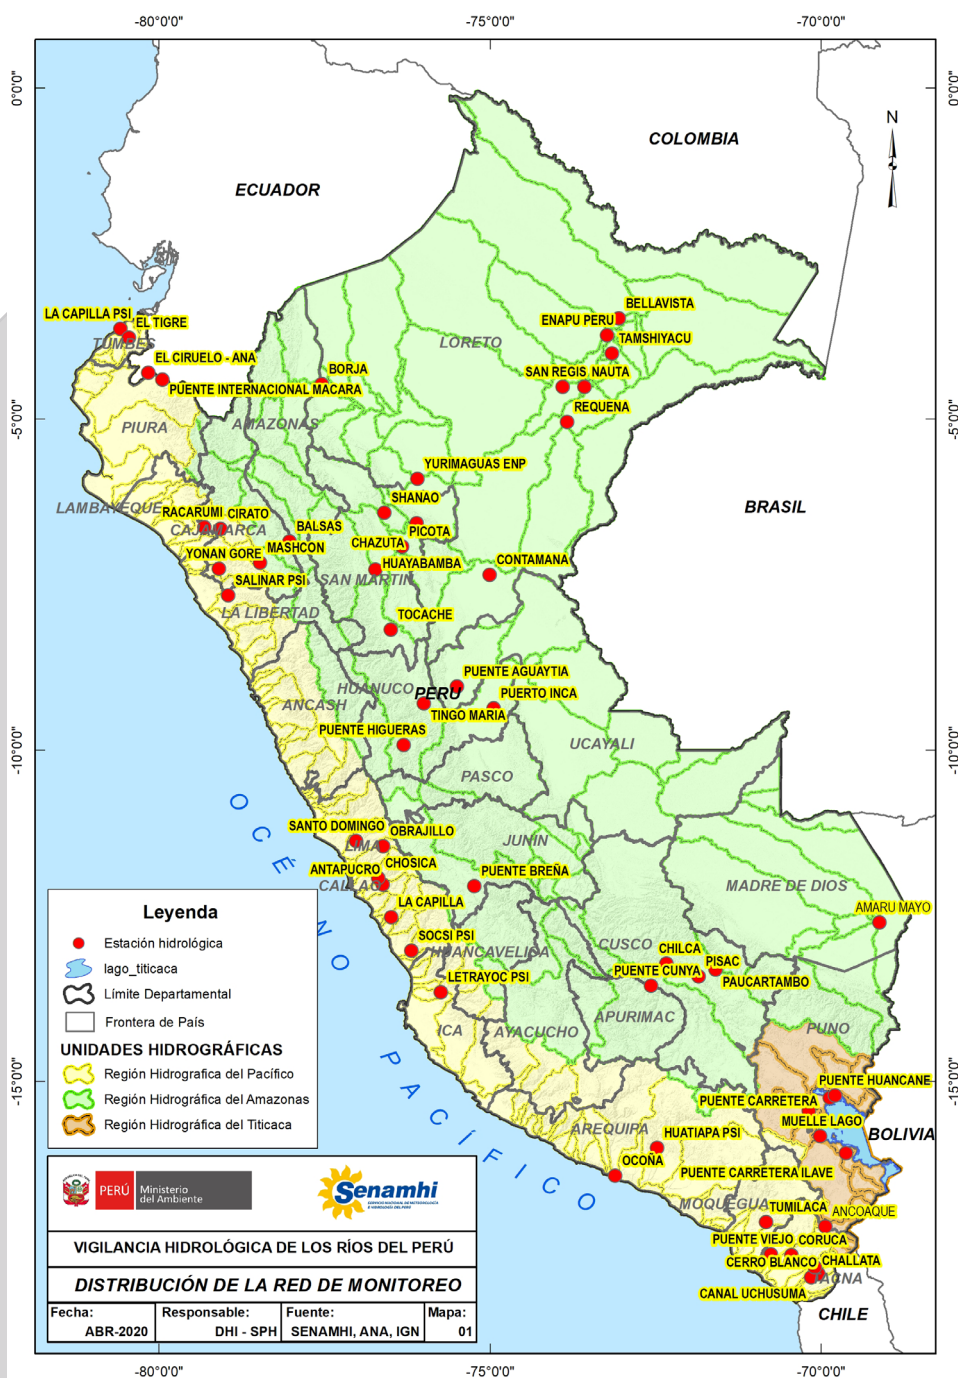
-80°0'0"
-75°0'0"
-70°0'0"

0°0'0"
0°0'0"
-5°0'0"
-5°0'0"
-10°0'0"
-10°0'0"
-15°0'0"
-15°0'0"

N

COLOMBIA
ECUADOR
BRASIL
BOLIVIA
CHILE
PERU

OCÉANO PACÍFICO

TUMBES
PIURA
AMAZONAS
LORETO
LAMBAYEQUE
CAJAMARCA
SAN MARTIN
LA LIBERTAD
HUANUCO
ANCASH
UCAYALI
PASCO
JUNIN
LIMA
CALLAO
MADRE DE DIOS
HUANCAVELICA
CUSCO
ICA
AYACUCHO
APURIMAC
PUNO
AREQUIPA
MOQUEGUA
TACNA

LA CAPILLA PSI
EL TIGRE
EL CIRUELO - ANA
PUENTE INTERNACIONAL MACARA
BORJA
BELLAVISTA
ENAPU PERU
TAMSHIYACU
SAN REGIS
NAUTA
REQUENA
YURIMAGUAS ENP
SHANAO
PICOTA
RACARUMI
CIRATO
BALSAS
CHAZUTA
MASHCON
YONAN GORE
HUAYABAMBA
CONTAMANA
SALINAR PSI
TOCACHE
PUENTE AGUAYTIA
PUERTO INCA
TINGO MARIA
PUENTE HIGUERAS
SANTO DOMINGO
OBRAJILLO
ANTAPUCRO
CHOSICA
PUENTE BREÑA
LA CAPILLA
AMARU MAYO
SOCSI PSI
CHILCA
PISAC
PUENTE CUNYA
PAUCARTAMBO
LETRAYOC PSI
PUENTE HUANCANE
PUENTE CARRETERA
MUELLE LAGO
HUATIAPA PSI
OCOÑA
PUENTE CARRETERA ILAVE
TUMILACA
ANCOAQUE
PUENTE VIEJO
CORUCA
CERRO BLANCO
CHALLATA
CANAL UCHUSUMA

Leyenda
Estación hidrológica
lago_titicaca
Límite Departamental
Frontera de País
UNIDADES HIDROGRÁFICAS
Región Hidrografica del Pacífico
Región Hidrográfica del Amazonas
Región Hidrográfica del Titicaca

PERÚ Ministerio del Ambiente
Senamhi
SERVICIO NACIONAL DE METEOROLOGÍA E HIDROLOGÍA DEL PERÚ

VIGILANCIA HIDROLÓGICA DE LOS RÍOS DEL PERÚ
DISTRIBUCIÓN DE LA RED DE MONITOREO

| Fecha: | Responsable: | Fuente: | Mapa: |
|---|---|---|---|
| ABR-2020 | DHI - SPH | SENAMHI, ANA, IGN | 01 |